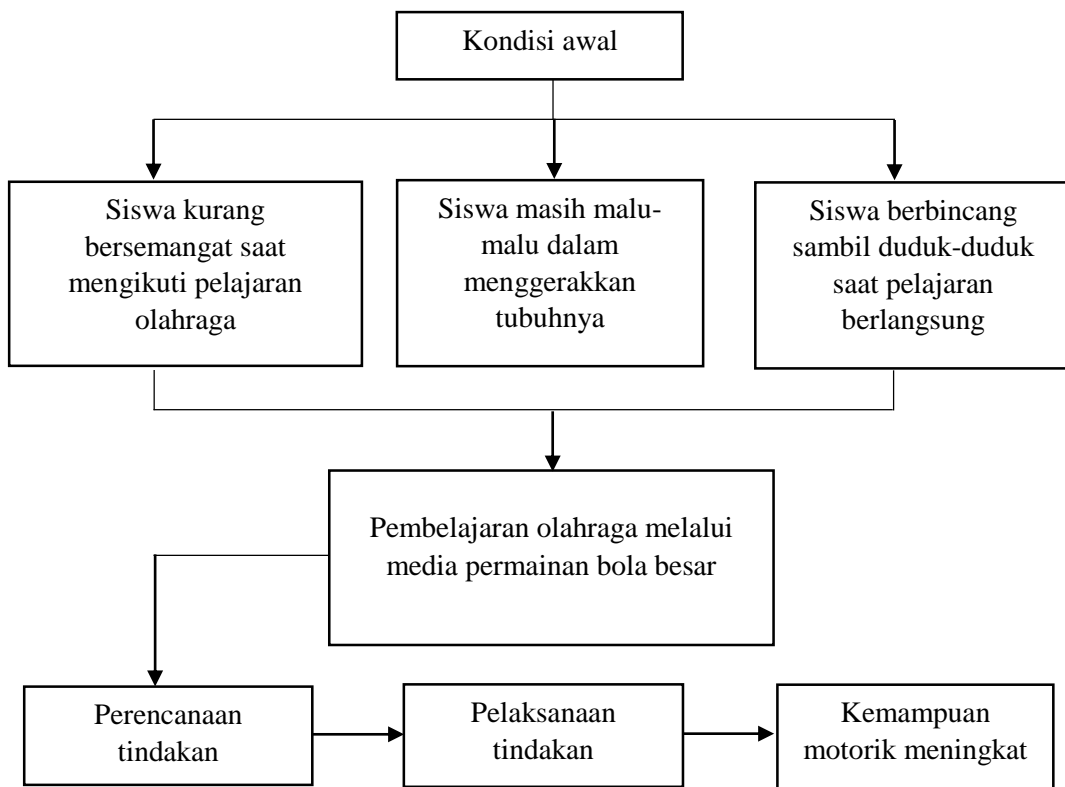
Kondisi awal

Siswa kurang bersemangat saat mengikuti pelajaran olahraga

Siswa masih malu-malu dalam menggerakkan tubuhnya

Siswa berbincang sambil duduk-duduk saat pelajaran berlangsung

Pembelajaran olahraga melalui media permainan bola besar

Perencanaan tindakan

Pelaksanaan tindakan

Kemampuan motorik meningkat